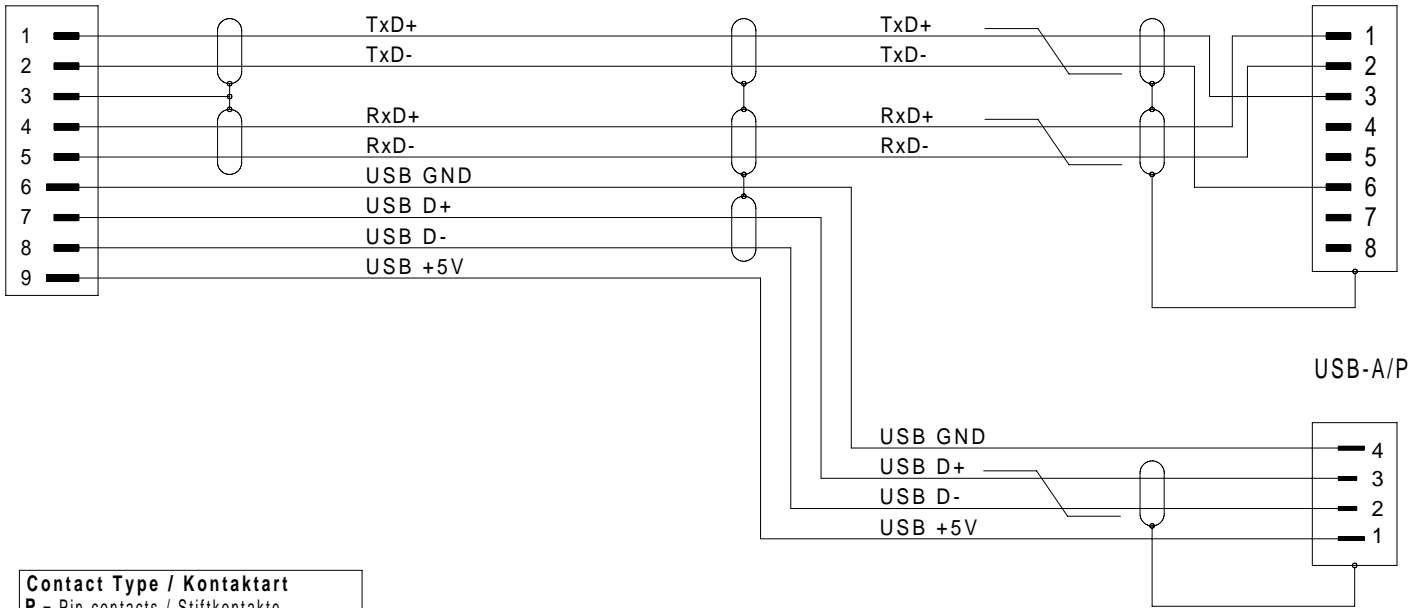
1
2
3
4
5
6
7
8
9

TxD+
TxD-
RxD+
RxD-
USB GND
USB D+
USB D-
USB +5V

TxD+
TxD-
RxD+
RxD-

1
2
3
4
5
6
7
8

USB-A/P

USB GND
USB D+
USB D-
USB +5V

4
3
2
1

Contact Type / Kontaktart
P - Pin contacts / Stiftkontakte